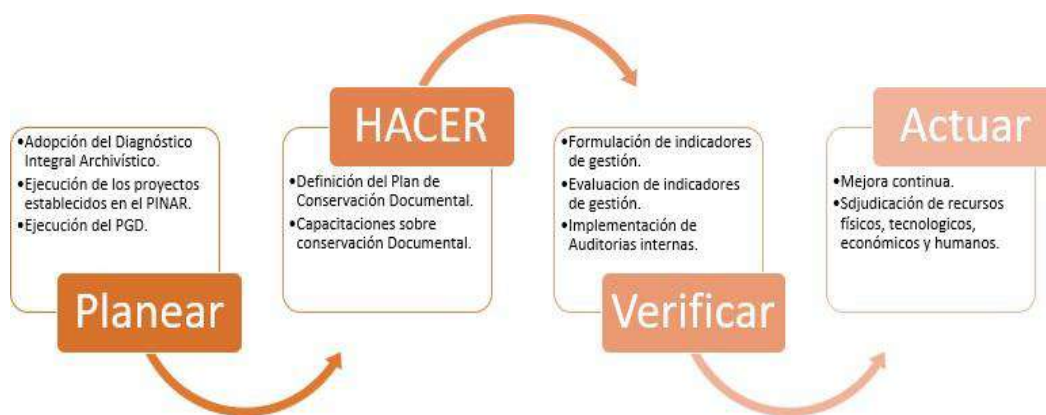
•Adopción del Diagnóstico Integral Archivístico.
•Ejecución de los proyectos establecidos en el PINAR.
•Ejecución del PGD.

Planear

HACER

•Definición del Plan de Conservación Documental.
•Capacitaciones sobre conservación Documental.

•Formulación de indicadores de gestión.
•Evaluacion de indicadores de gestión.
•Implementación de Auditorias internas.

Verificar

Actuar

•Mejora continua.
•Sdjudicación de recursos físicos, tecnologicos, económicos y humanos.